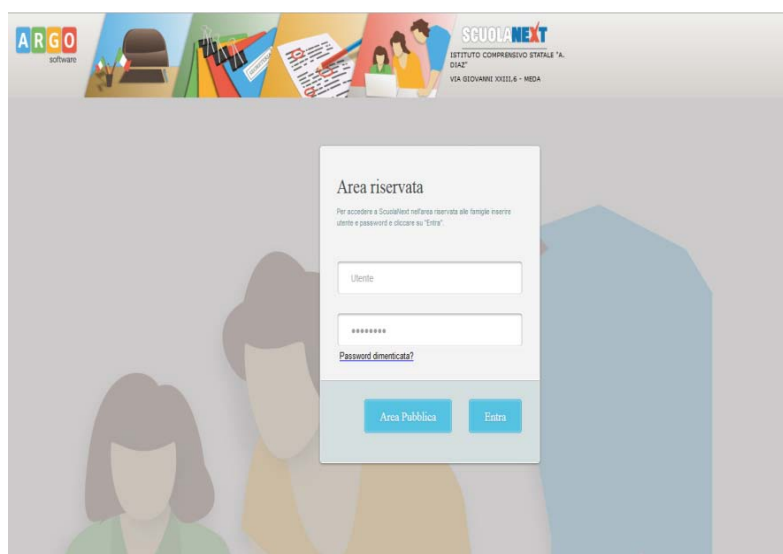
ARGO
software

SCUOLANEXT
ISTITUTO COMPRENSIVO STATALE "A. DIAZ"
VIA GIOVANNI XXIII,6 - MEDA

Area riservata

Per accedere a ScuolaNext nell'area riservata alle famiglie inserire utente e password e cliccare su "Entra".

Utente

••••••••

Password dimenticata?

Area Pubblica

Entra